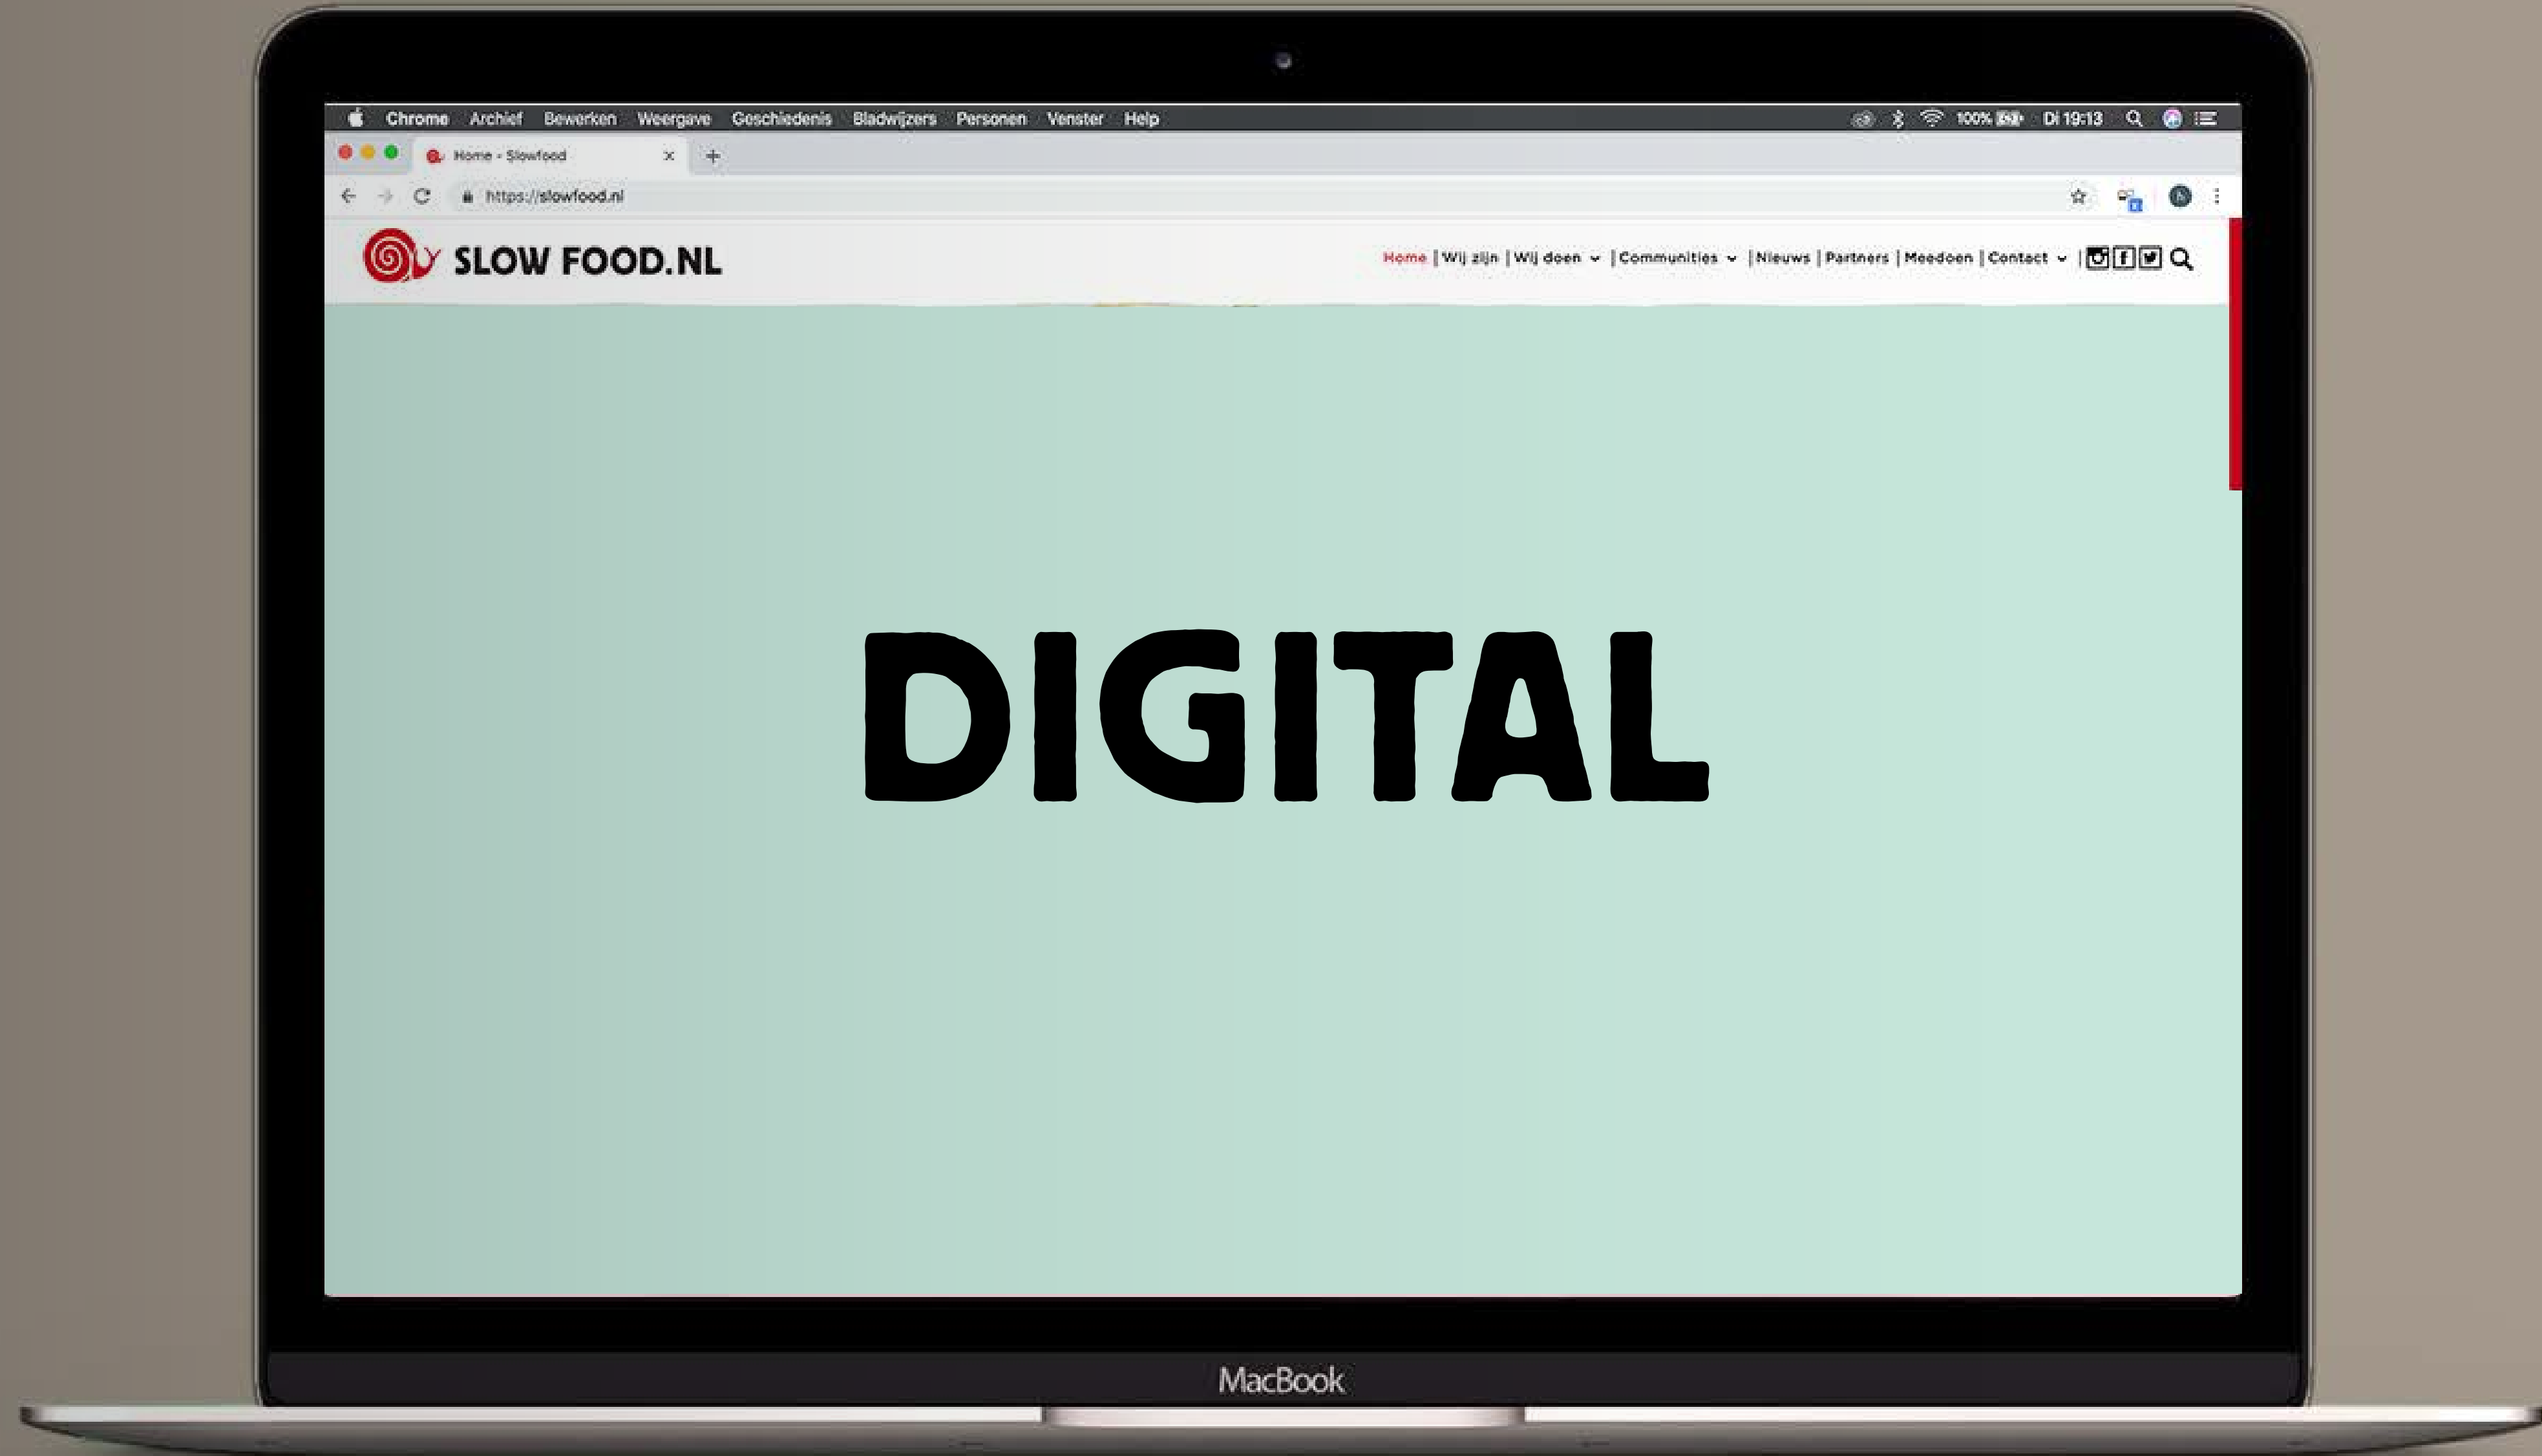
Chrome Archief Bewerken Weergave Geschiedenis Bladwijzers Personen Venster Help

100% Di 19:13

Home - Slowfood ×

+

https://slowfood.nl

SLOW FOOD.NL

Home | Wij zijn | Wij doen | Communities | Nieuws | Partners | Meedoen | Contact |

DIGITAL

MacBook